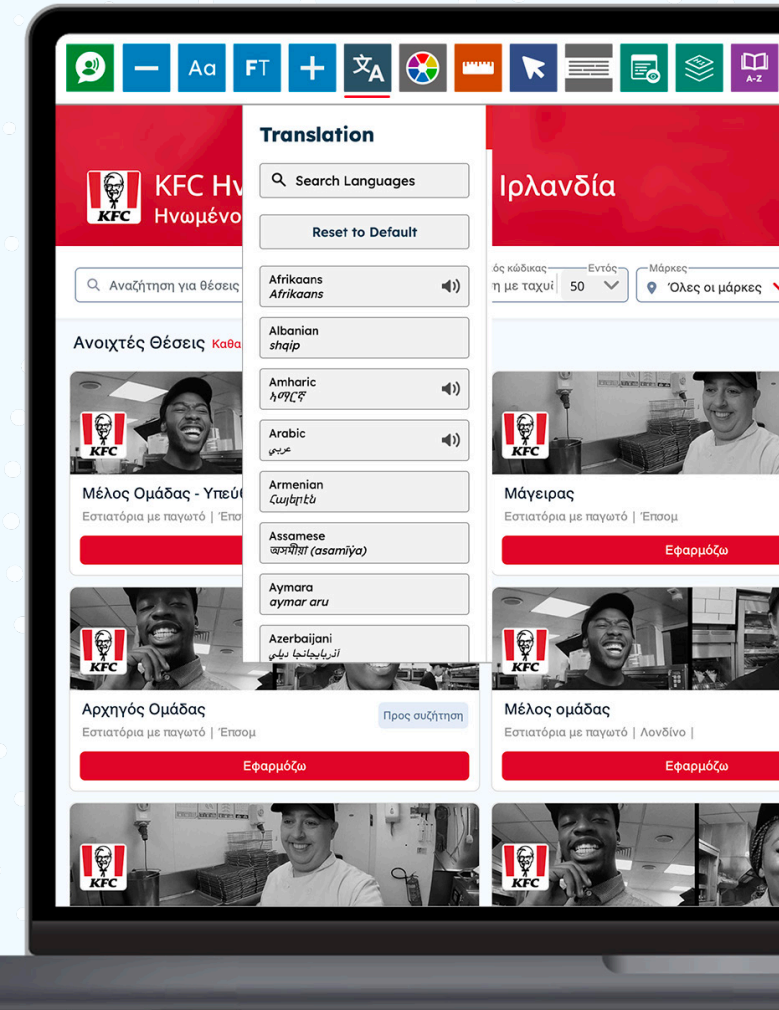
Aa FT A-Z

Translation

Search Languages

Reset to Default

Afrikaans
Afrikaans

Albanian
shqip

Amharic
አማርኛ

Arabic
عربي

Armenian
Հայերէն

Assamese
অসমীয়া (asamīya)

Aymara
aymar aru

Azerbaijani
آذربايجانجا ديلي

KFC Ην
Ηνωμένο

Ιρλανδία

Αναζήτηση για θέσεις

ός κώδικας
η με ταχυ

Εντός
50

Μάρκες
Όλες οι μάρκες

Ανοιχτές Θέσεις Καθα

KFC

Μέλος Ομάδας - Υπεύθ
Εστιατόρια με παγωτό | Έπσ

Μάγειρας
Εστιατόρια με παγωτό | Έπσομ
Εφαρμόζω

Αρχηγός Ομάδας
Εστιατόρια με παγωτό | Έπσομ
Προς συζήτηση
Εφαρμόζω

Μέλος ομάδας
Εστιατόρια με παγωτό | Λονδίνο |
Εφαρμόζω